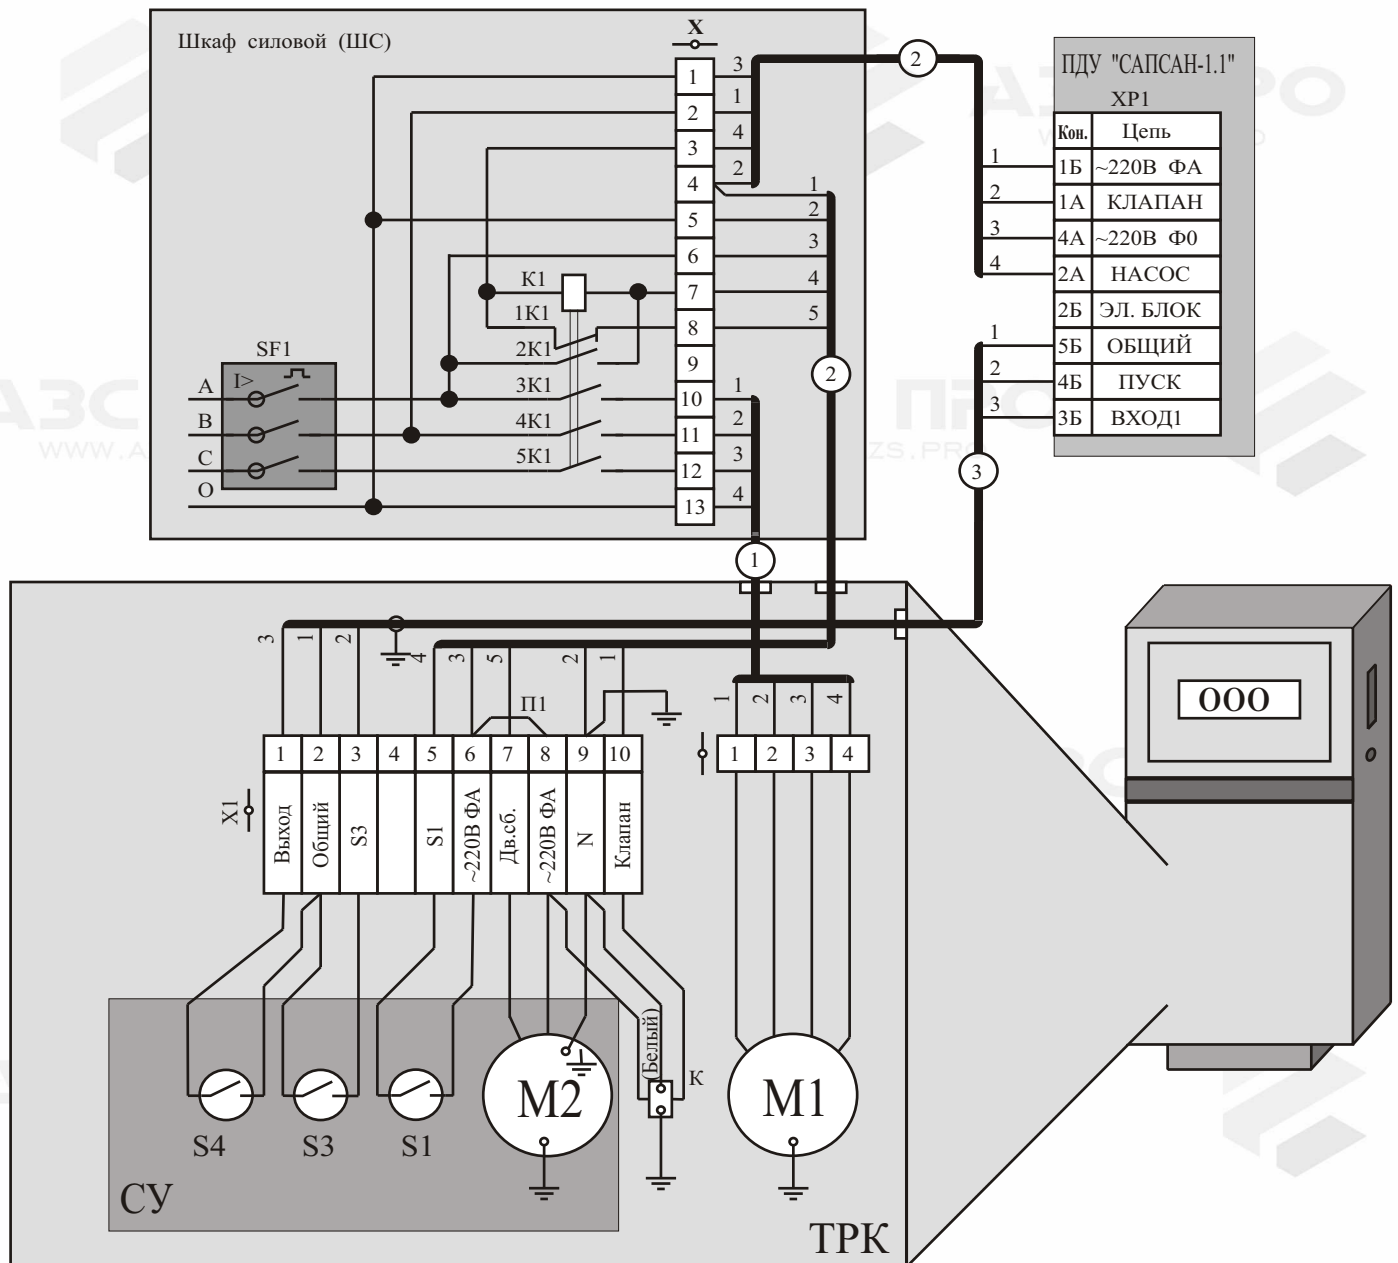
Шкаф силовой (ШС)

X

1 2 3 4 5 6 7 8 9 10 11 12 13

3 1 4 2

1 2 3 4 5

1 2 3 4

K1
1K1
2K1
3K1
4K1
5K1

SF1
I>
A
B
C
O

2

2

3

1

ПДУ "САПСАН-1.1"
XP1

| Кон. | Цепь |
|---|---|
| 1Б | ~220В ФА |
| 1А | КЛАПАН |
| 4А | ~220В Ф0 |
| 2А | НАСОС |
| 2Б | ЭЛ. БЛОК |
| 5Б | ОБЩИЙ |
| 4Б | ПУСК |
| 3Б | ВХОД1 |

1 2 3 4
1 2 3

3 1 2 4 3 5 2 1

П1

X1

| 1 | 2 | 3 | 4 | 5 | 6 | 7 | 8 | 9 | 10 |
|---|---|---|---|---|---|---|---|---|---|
| Выход | Общий | S3 | | S1 | ~220В ФА | Дв.сб. | ~220В ФА | N | Клапан |

1 2 3 4

| 1 | 2 | 3 | 4 |
|---|---|---|---|

(Белый)
К

S4 S3 S1 M2 M1

СУ

ТРК

000